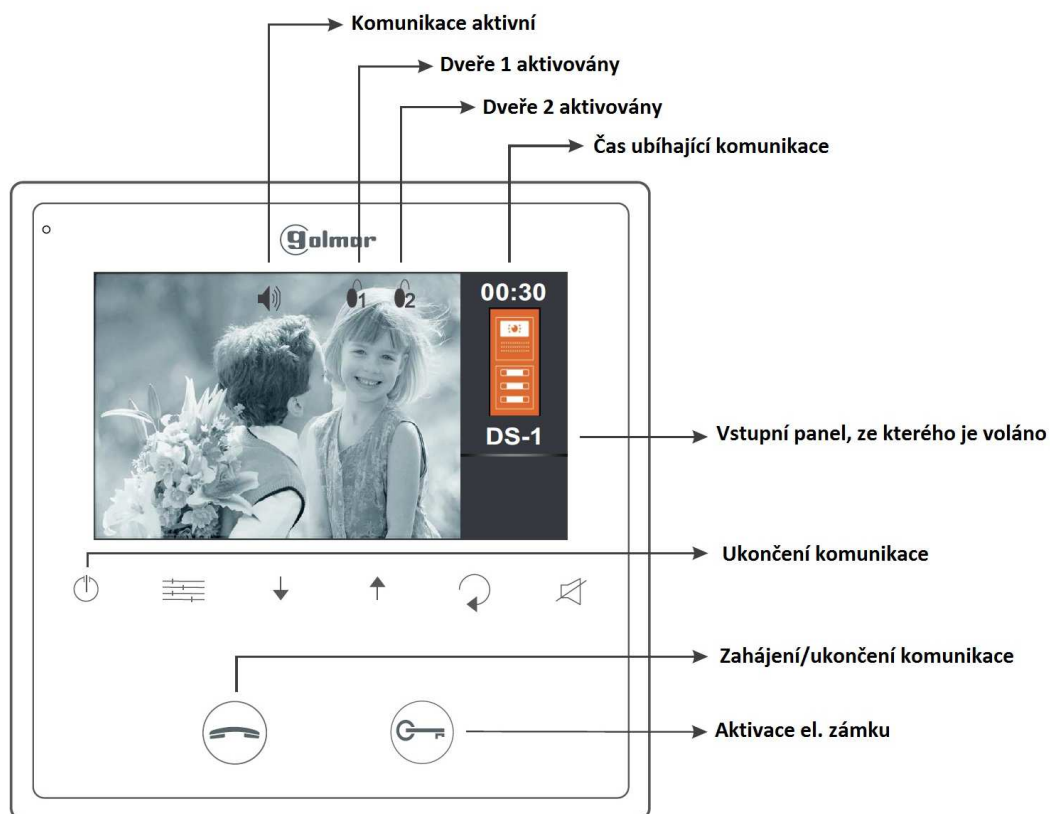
Komunikace aktivní

Dveře 1 aktivovány

Dveře 2 aktivovány

Čas ubíhající komunikace

golmar

1 2

00:30

DS-1

Vstupní panel, ze kterého je voláno

Ukončení komunikace

Zahájení/ukončení komunikace

Aktivace el. zámku